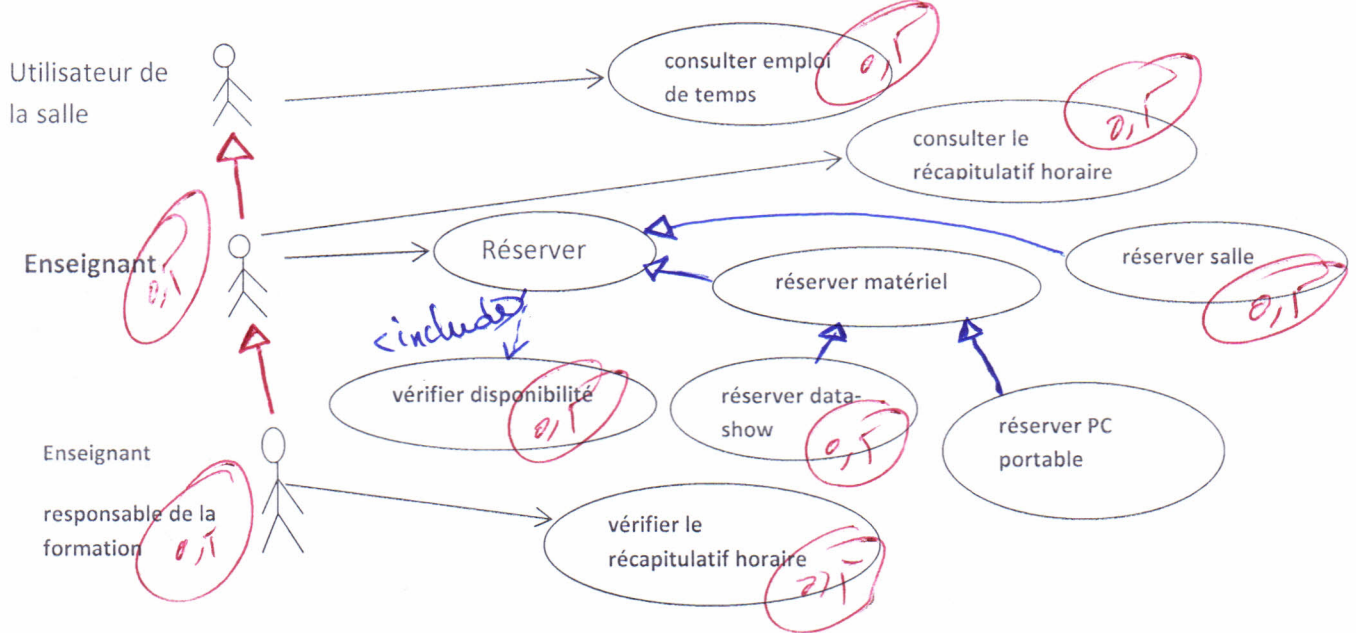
Utilisateur de la salle

consulter emploi de temps

0,1

consulter le récapitulatif horaire

0,1

Enseignant

0,1

Réserver

réserver salle

0,1

réserver matériel

<include>

vérifier disponibilité

0,1

réserver data-show

0,1

réserver PC portable

Enseignant responsable de la formation

0,1

vérifier le récapitulatif horaire

0,1